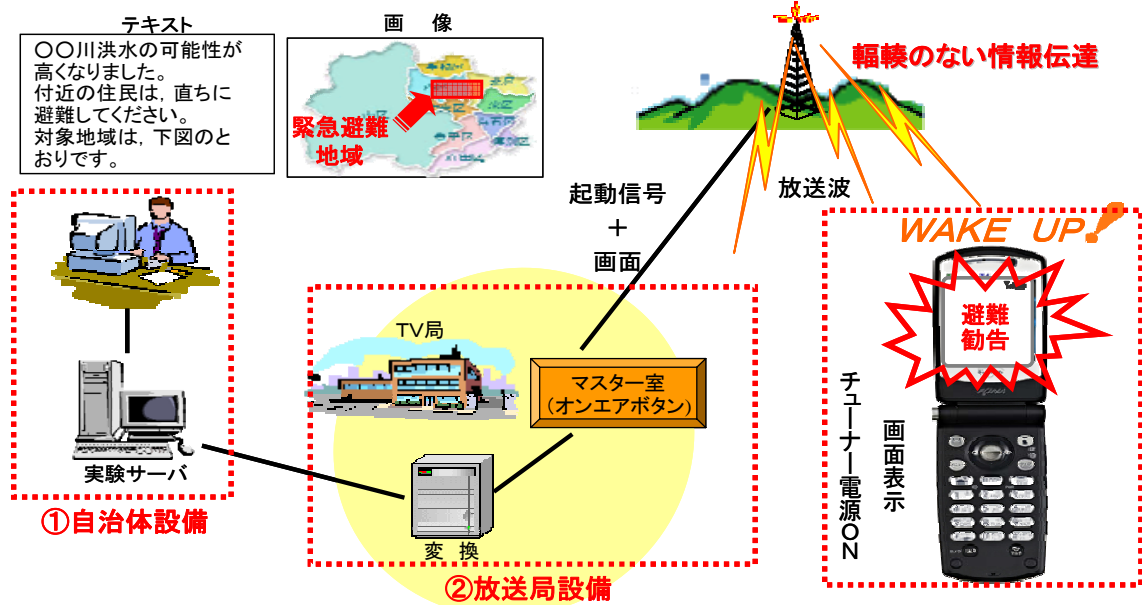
テキスト

○○川洪水の可能性が高くなりました。
付近の住民は，直ちに避難してください。
対象地域は，下図のとおりです。

画　像

緊急避難地域

輻輳のない情報伝達

起動信号
＋
画面

放送波

WAKE UP!

避難勧告

TV局

マスター室
（オンエアボタン）

実験サーバ

変　換

①自治体設備

②放送局設備

チューナー電源ON

画面表示